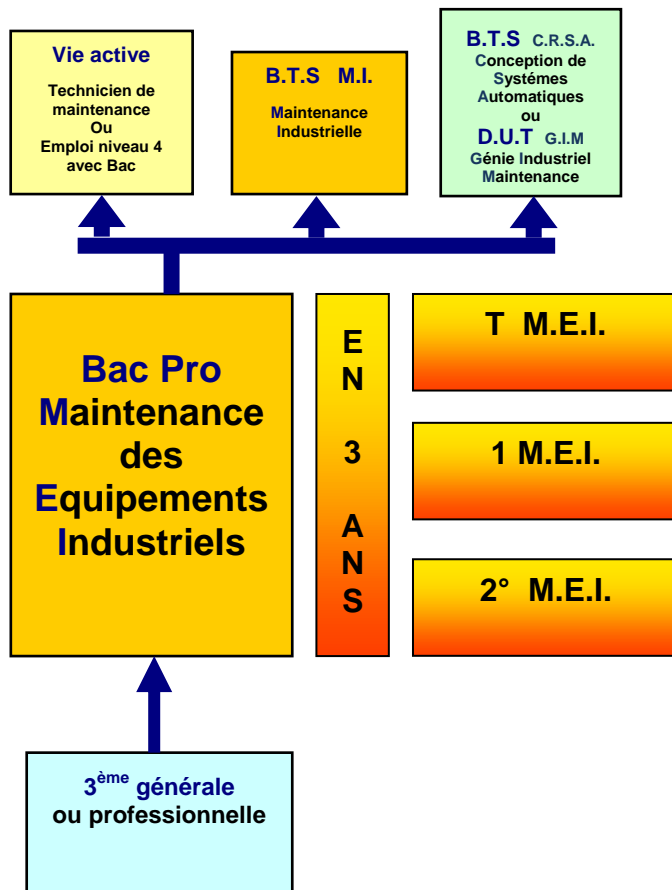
Vie active

Technicien de maintenance
Ou
Emploi niveau 4 avec Bac

B.T.S M.I.

Maintenance Industrielle

B.T.S C.R.S.A.
Conception de Systémes Automatiques
ou
D.U.T G.I.M
Génie Industriel Maintenance

Bac Pro Maintenance des Equipements Industriels

E N 3 A N S

T M.E.I.

1 M.E.I.

2° M.E.I.

3$^{ème}$ générale ou professionnelle